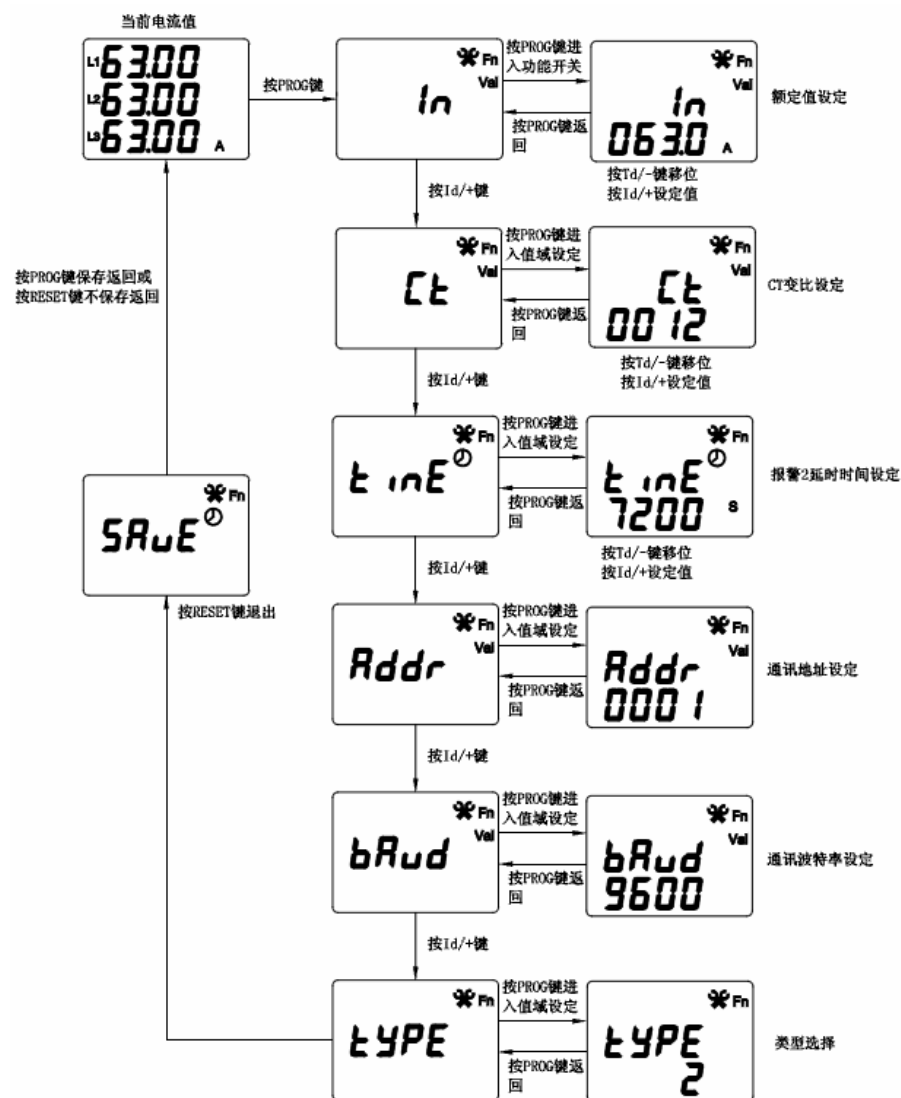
当前电流值

L1 63.00
L2 63.00
L3 63.00 A

按PROG键

In
Fn
Val

按PROG键进入功能开关

按PROG键返回

Fn
Val
In
063.0 A

额定值设定

按Td/-键移位
按Id/+设定值

按Id/+键

Ct
Fn
Val

按PROG键进入值域设定

按PROG键返回

Fn
Val
Ct
0012

CT变比设定

按Td/-键移位
按Id/+设定值

按PROG键保存返回或
按RESET键不保存返回

按Id/+键

tinE
Fn

按PROG键进入值域设定

按PROG键返回

Fn
tinE
7200 s

报警2延时时间设定

按Td/-键移位
按Id/+设定值

SAuE
Fn

按RESET键退出

按Id/+键

Addr
Fn
Val

按PROG键进入值域设定

按PROG键返回

Fn
Val
Addr
0001

通讯地址设定

按Id/+键

bAud
Fn
Val

按PROG键进入值域设定

按PROG键返回

Fn
Val
bAud
9600

通讯波特率设定

按Id/+键

tYPE
Fn

按PROG键进入值域设定

按PROG键返回

Fn
tYPE
2

类型选择